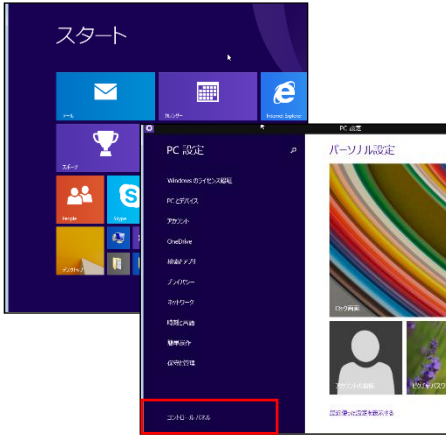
スタート

メール

カレンダー

Internet Explorer

スポーツ

People

Skype

デスクトップ

PC 設定

PC 設定

パーソナル設定

Windows のライセンス認証

PC とデバイス

アカウント

OneDrive

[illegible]

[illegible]

ネットワーク

時刻と言語

簡単操作

保守と管理

コントロール パネル

ロック画面

アカウントの画像

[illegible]